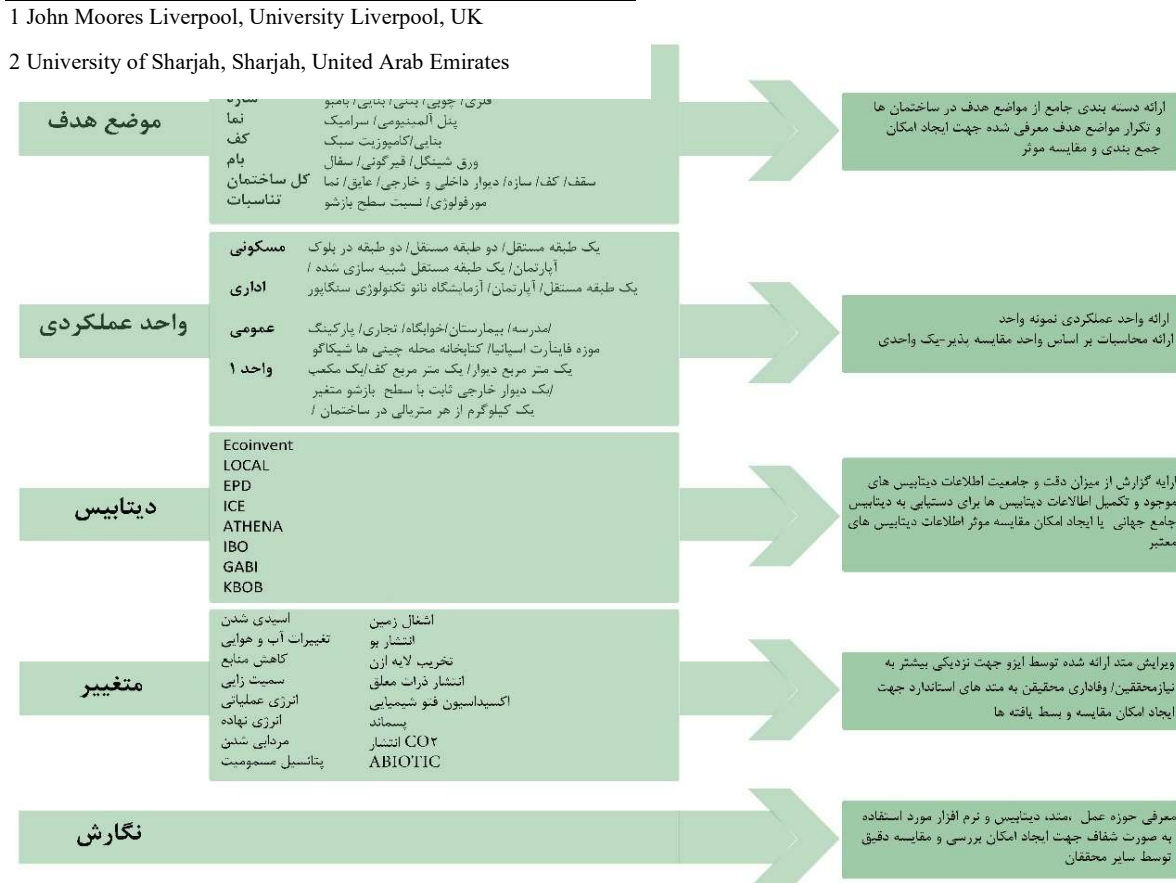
1 John Moores Liverpool, University Liverpool, UK

2 University of Sharjah, Sharjah, United Arab Emirates

موضع هدف

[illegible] فلزی/ چوبی/ بتنی/ بامبو
نما پنل آلمینیومی/ سرامیک
کف بتنی/کامپوزیت سبک
بام ورق شینگل/ فیرگونی/ سفال
کل ساختمان سقف/ کف/ سازه/ دیوار داخلی و خارجی/ عایق/ نما
تناسبات مورفولوژی/ نسبت سطح بازشو

ارائه دسته بندی جامع از مواضع هدف در ساختمان ها و تکرار مواضع هدف معرفی شده جهت ایجاد امکان جمع بندی و مقایسه موثر

واحد عملکردی

مسکونی یک طبقه مستقل/ دو طبقه مستقل/ دو طبقه در بلوک آپارتمان/ یک طبقه مستقل شبیه سازی شده /
اداری یک طبقه مستقل/ آپارتمان/ آزمایشگاه نانو تکنولوژی سنگاپور
عمومی /مدرسه/ بیمارستان/خوابگاه/ تجاری/ پارکینگ موزه فاینآرت اسپانیا/ کتابخانه محله چینی ها شیکاگو
واحد ۱ یک متر مربع دیوار/ یک متر مربع کف/یک مکعب /یک دیوار خارجی ثابت با سطح بازشو متغیر یک کیلوگرم از هر متریالی در ساختمان /

ارائه واحد عملکردی نمونه واحد
ارائه محاسبات بر اساس واحد مقایسه پذیر-یک واحدی

دیتابیس

Ecoinvent
LOCAL
EPD
ICE
ATHENA
IBO
GABI
KBOB

ارایه گزارش از میزان دقت و جامعیت اطلاعات دیتابیس های موجود و تکمیل اطلاعات دیتابیس ها برای دستیابی به دیتابیس جامع جهانی یا ایجاد امکان مقایسه موثر اطلاعات دیتابیس های معتبر

متغییر

اسیدی شدن
تغییرات آب و هوایی
کاهش منابع
سمیت زایی
انرژی عملیاتی
انرژی نهاده
مردابی شدن
پتانسیل مسمومیت

اشغال زمین
انتشار بو
تخریب لایه ازن
انتشار ذرات معلق
اکسیداسیون فتو شیمیایی
پسماند
انتشار CO۲
ABIOTIC

ویرایش متد ارائه شده توسط ایزو جهت نزدیکی بیشتر به نیازمحققین/ وفاداری محققین به متد های استاندارد جهت ایجاد امکان مقایسه و بسط یافته ها

نگارش

معرفی حوزه عمل ،متد، دیتابیس و نرم افزار مورد استفاده به صورت شفاف جهت ایجاد امکان بررسی و مقایسه دقیق توسط سایر محققان